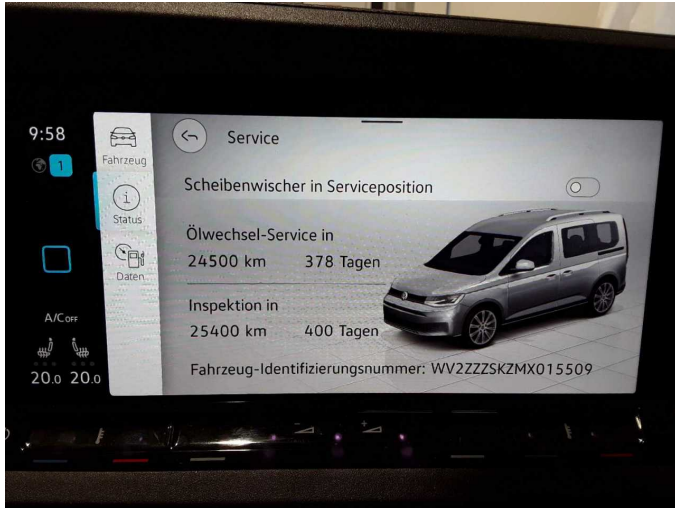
9:58

1

A/COFF

20.0 20.0

Fahrzeug

Status

Daten

Service

Scheibenwischer in Serviceposition

Ölwechsel-Service in
24500 km 378 Tagen

Inspektion in
25400 km 400 Tagen

Fahrzeug-Identifizierungsnummer: WV2ZZZSKZMX015509